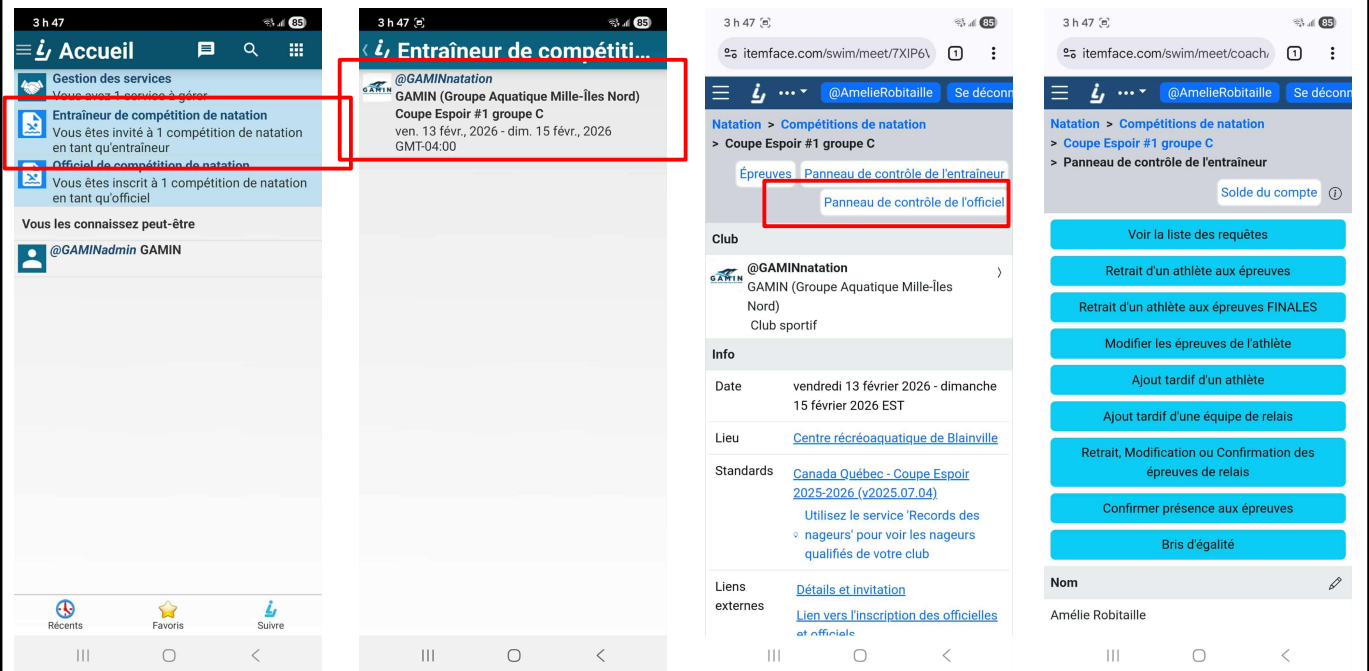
3 h 47

Accueil

Gestion des services
Vous avez 1 service à gérer

Entraîneur de compétition de natation
Vous êtes invité à 1 compétition de natation en tant qu'entraîneur

Officiel de compétition de natation
Vous êtes inscrit à 1 compétition de natation en tant qu'officiel

Vous les connaissez peut-être

@GAMINadmin GAMIN

Récents Favoris Suivre

3 h 47

Entraîneur de compétiti...

@GAMINnatation
GAMIN (Groupe Aquatique Mille-Îles Nord)
Coupe Espoir #1 groupe C
ven. 13 févr., 2026 - dim. 15 févr., 2026 GMT-04:00

3 h 47

itemface.com/swim/meet/7XIP6\

@AmelieRobitaille Se déconn

Natation > Compétitions de natation
> Coupe Espoir #1 groupe C

Épreuves Panneau de contrôle de l'entraîneur
Panneau de contrôle de l'officiel

Club

@GAMINnatation
GAMIN (Groupe Aquatique Mille-Îles Nord)
Club sportif

Info

| Date | vendredi 13 février 2026 - dimanche 15 février 2026 EST |
|---|---|
| Lieu | Centre récréoaquatique de Blainville |
| Standards | Canada Québec - Coupe Espoir 2025-2026 (v2025.07.04) Utilisez le service 'Records des nageurs' pour voir les nageurs qualifiés de votre club |
| Liens externes | Détails et invitation Lien vers l'inscription des officielles et officiels |

3 h 47

itemface.com/swim/meet/coach/

@AmelieRobitaille Se déconn

Natation > Compétitions de natation
> Coupe Espoir #1 groupe C
> Panneau de contrôle de l'entraîneur

Solde du compte

Voir la liste des requêtes
Retrait d'un athlète aux épreuves
Retrait d'un athlète aux épreuves FINALES
Modifier les épreuves de l'athlète
Ajout tardif d'un athlète
Ajout tardif d'une équipe de relais
Retrait, Modification ou Confirmation des épreuves de relais
Confirmer présence aux épreuves
Bris d'égalité

Nom
Amélie Robitaille